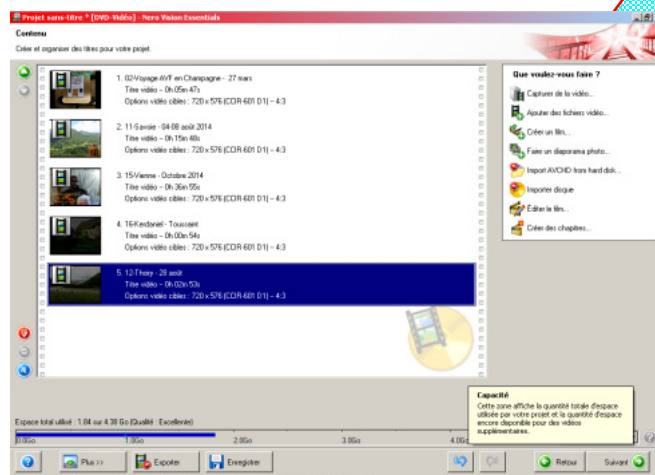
Projet sans-titre * [DVD-Vidéo] - Nero Vision Essentials

Contenu

Créer et organiser des titres pour votre projet.

1. 02-Voyage AVF en Champagne - 27 mars
Titre vidéo - 0h 05m 47s
Options vidéo cibles : 720 x 576 (CCIR-601 D1) - 4:3

2. 11-Savoie - 04-08 août 2014
Titre vidéo - 0h 15m 48s
Options vidéo cibles : 720 x 576 (CCIR-601 D1) - 4:3

3. 15-Vienne - Octobre 2014
Titre vidéo - 0h 36m 55s
Options vidéo cibles : 720 x 576 (CCIR-601 D1) - 4:3

4. 16-Kerdaniel - Toussaint
Titre vidéo - 0h 00m 54s
Options vidéo cibles : 720 x 576 (CCIR-601 D1) - 4:3

5. 12-Thoiry - 28 août
Titre vidéo - 0h 02m 53s
Options vidéo cibles : 720 x 576 (CCIR-601 D1) - 4:3

Que voulez-vous faire ?
Capturer de la vidéo...
Ajouter des fichiers vidéo...
Créer un film...
Faire un diaporama photo...
Import AVCHD from hard disk...
Importer disque
Éditer le film...
Créer des chapitres...

Capacité
Cette zone affiche la quantité totale d'espace utilisée par votre projet et la quantité d'espace encore disponible pour des vidéos supplémentaires.

Espace total utilisé : 1.84 sur 4.38 Go (Qualité : Excellente)

0.0Go 1.0Go 2.0Go 3.0Go 4.0G

Plus >>
Exporter
Enregistrer
Retour
Suivant